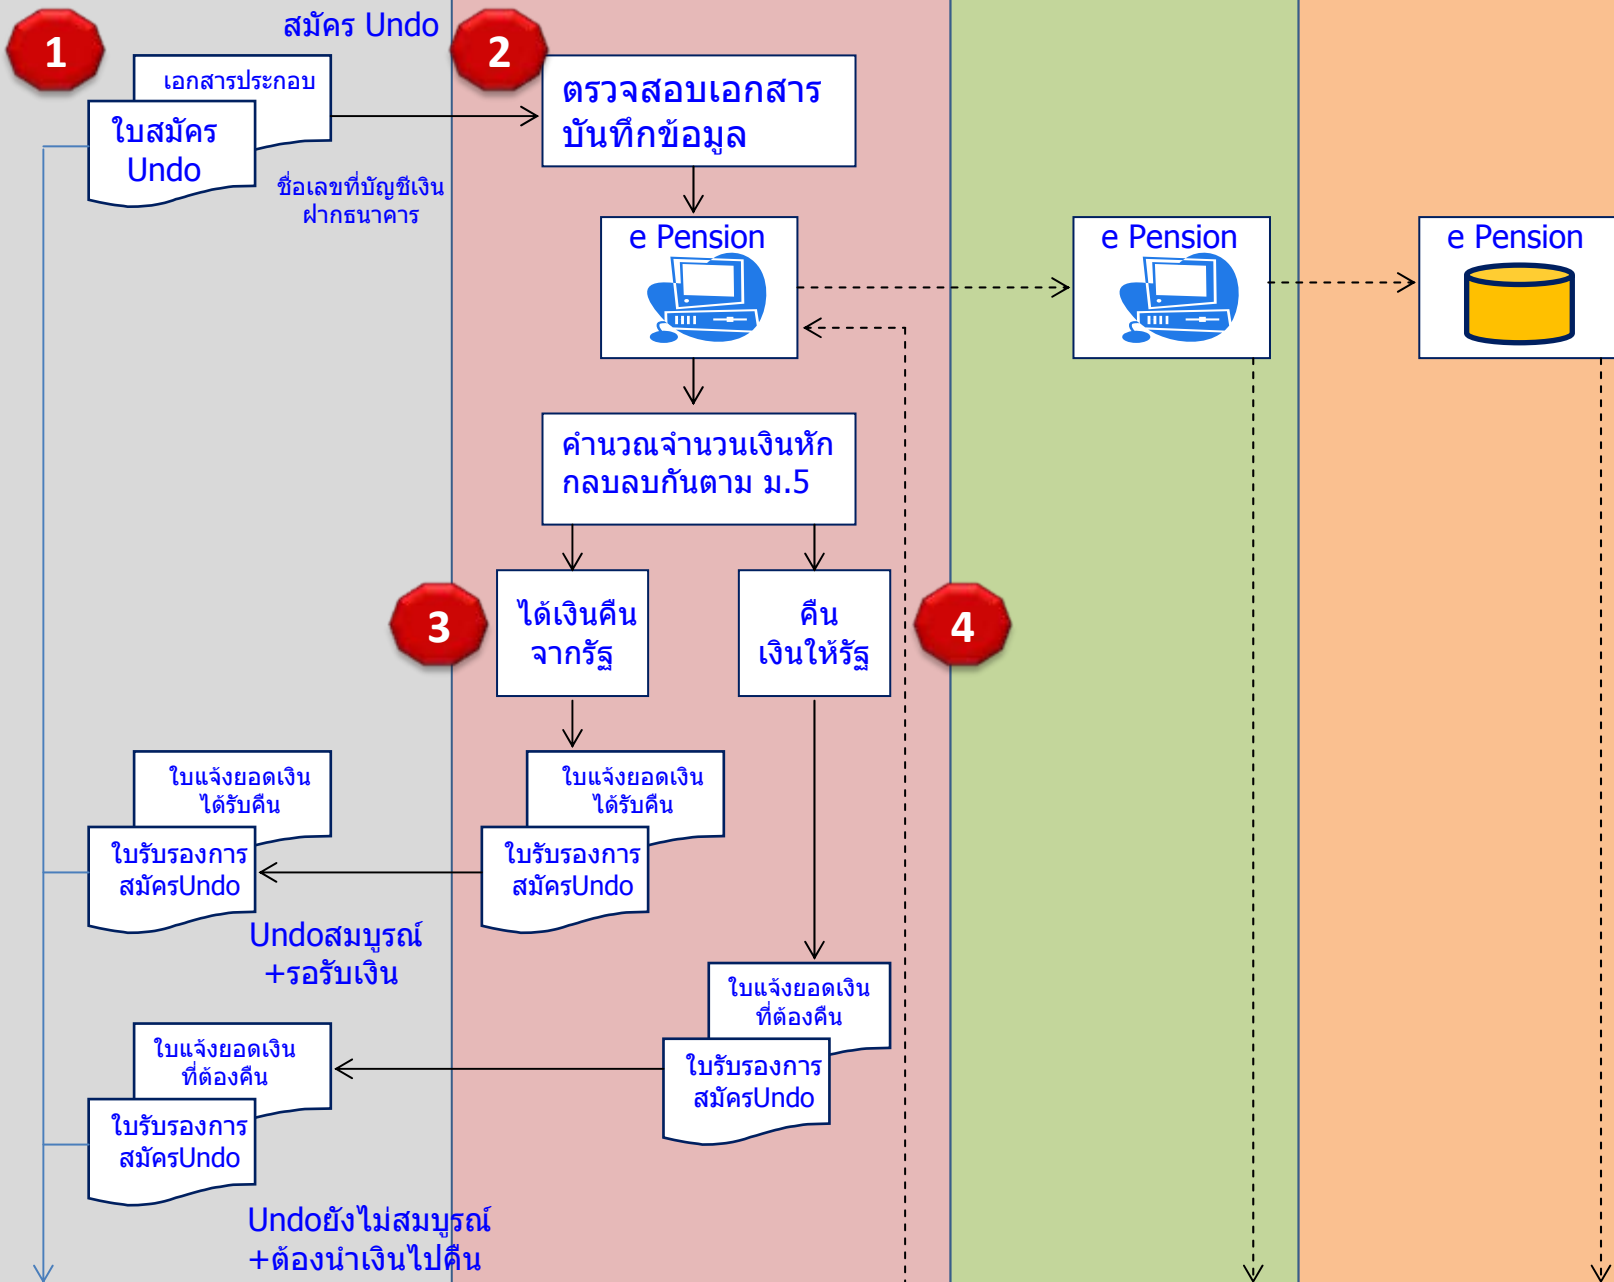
1

สมัคร Undo

เอกสารประกอบ

ใบสมัคร Undo

ชื่อเลขที่บัญชีเงินฝากธนาคาร

2

ตรวจสอบเอกสาร บันทึกข้อมูล

e Pension

e Pension

e Pension

คำนวณจำนวนเงินหักกลบลบกันตาม ม.5

3

ได้เงินคืนจากรัฐ

คืนเงินให้รัฐ

4

ใบแจ้งยอดเงินได้รับคืน

ใบรับรองการสมัครUndo

ใบแจ้งยอดเงินได้รับคืน

ใบรับรองการสมัครUndo

Undoสมบูรณ์ +รอรับเงิน

ใบแจ้งยอดเงินที่ต้องคืน

ใบรับรองการสมัครUndo

ใบแจ้งยอดเงินที่ต้องคืน

ใบรับรองการสมัครUndo

Undoยังไม่สมบูรณ์ +ต้องนำเงินไปคืน